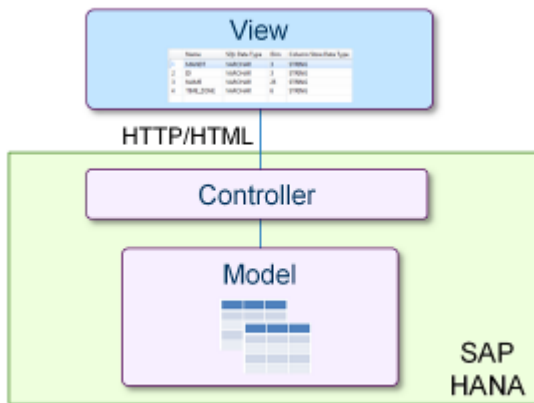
View

| | Name | SQL Data Type | Dim | Column Store Data Type |
|---|---|---|---|---|
| 1 | MANDT | NVARCHAR | 3 | STRING |
| 2 | ID | NVARCHAR | 3 | STRING |
| 3 | NAME | NVARCHAR | 20 | STRING |
| 4 | TIME_ZONE | NVARCHAR | 6 | STRING |

HTTP/HTML

Controller

Model

SAP HANA